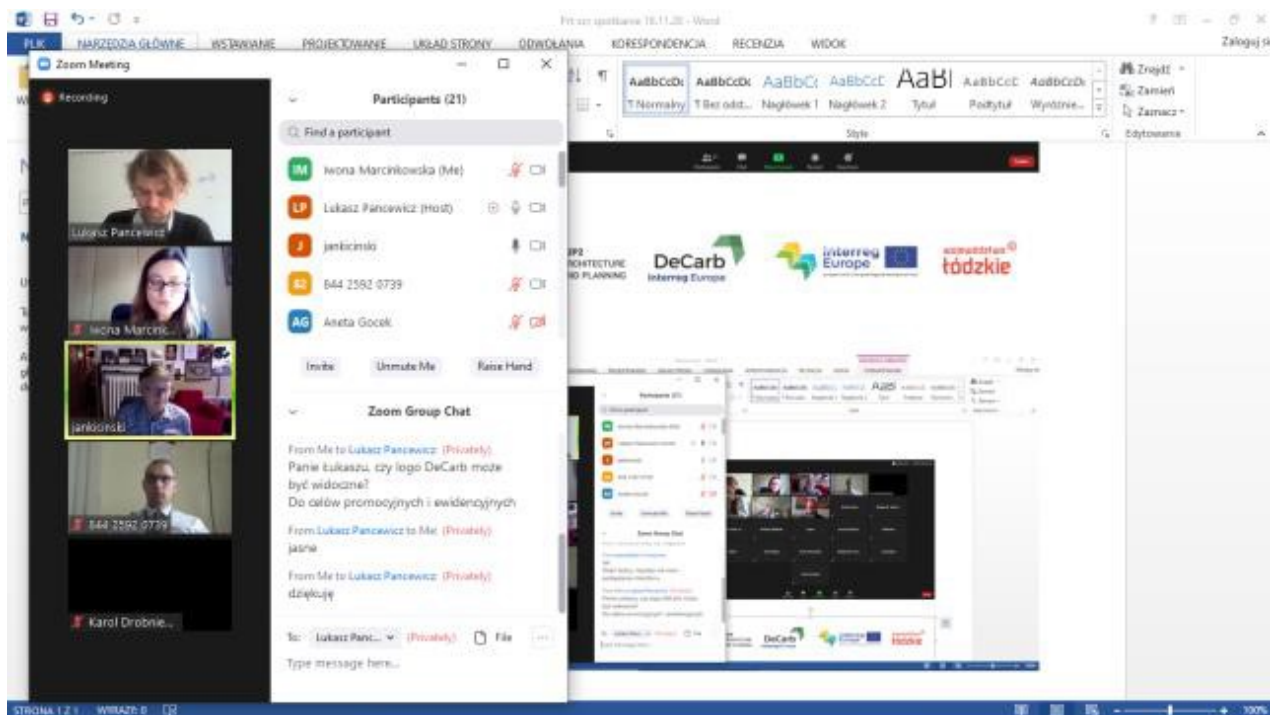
PLIK NARZĘDZIA GŁÓWNE WSTAWIANIE PROJEKTOWANIE UKŁAD STRONY ODWOŁANIA KORESPONDENCJA RECENZJA WIDOK

Zaloguj si

Zoom Meeting

Recording

Participants (21)

Find a participant

IM Iwona Marcinkowska (Me)

LP Łukasz Pancewicz (Host)

J jankonski

84 844 2582 0739

AG Aneta Gocek

Invite Unmute Me Raise Hand

Zoom Group Chat

From Me to Łukasz Pancewicz: (Privately)
Panie Łukaszu, czy logo DeCarb może być widoczne?
Do celów promocyjnych i ewidencyjnych

From Łukasz Pancewicz to Me: (Privately)
jasne

From Me to Łukasz Pancewicz: (Privately)
dziękuję

To: Łukasz Panc... (Privately) File

Type message here...

Łukasz Pancewicz

Iwona Marcin...

jankonski

844 2582 0739

Karol Drobnie...

AaBbCcDc AaBbCcDc AaBbCc AaBbCcE AaBl AaBbCcE AaBbCcDc
¶ Normalny ¶ Bez odst... Nagłówek 1 Nagłówek 2 Tytuł Podtytuł Wyróżnie...

Style

Znajdź Zamień Zaznacz Edytowanie

DeCarb Interreg Europe

Interreg Europe

łódzkie

ARCHITECTURE AND PLANNING

STRONA 1 Z 1 WYRAZY: 0

100%